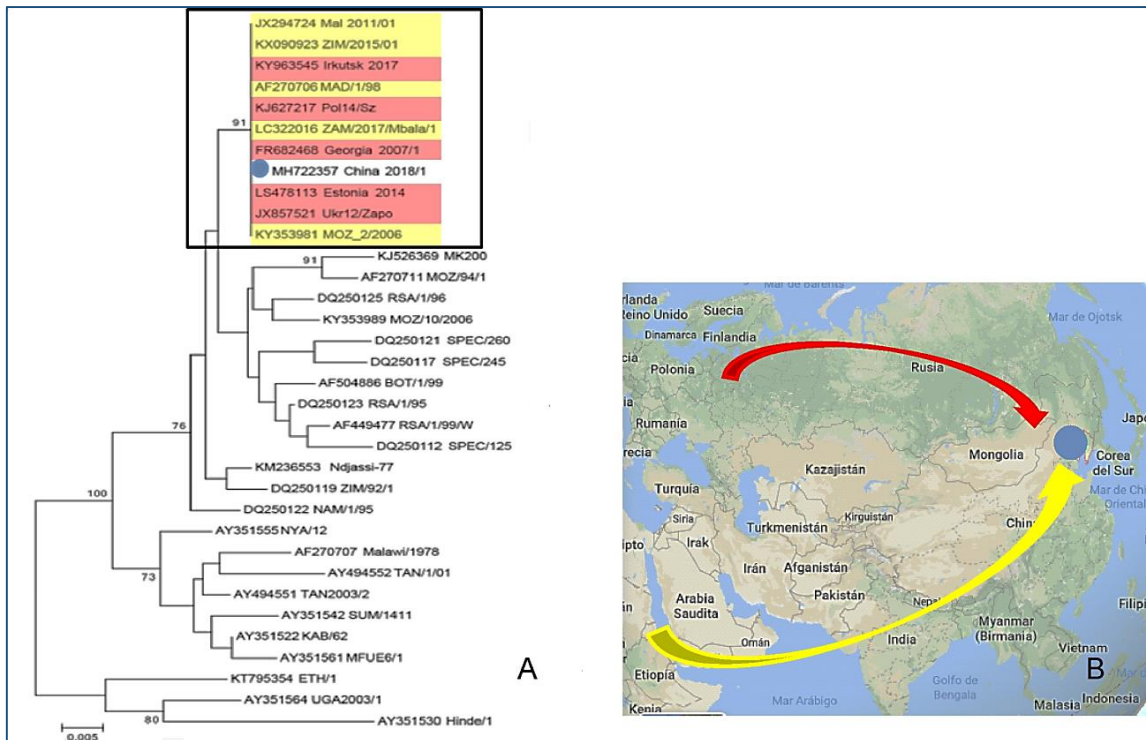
JX294724 Mal 2011/01
KX090923 ZIM/2015/01
KY963545 Irkutsk 2017
AF270706 MAD/1/98
KJ627217 Pol14/Sz
LC322016 ZAM/2017/Mbala/1
FR682468 Georgia 2007/1
MH722357 China 2018/1
LS478113 Estonia 2014
JX857521 Ukr12/Zapo
KY353981 MOZ_2/2006
91
91
KJ526369 MK200
AF270711 MOZ/94/1
DQ250125 RSA/1/96
KY353989 MOZ/10/2006
DQ250121 SPEC/260
DQ250117 SPEC/245
AF504886 BOT/1/99
DQ250123 RSA/1/95
AF449477 RSA/1/99/W
DQ250112 SPEC/125
76
KM236553 Ndjassi-77
DQ250119 ZIM/92/1
100
DQ250122 NAM/1/95
AY351555 NYA/12
AF270707 Malawi/1978
AY494552 TAN/1/01
73
AY494551 TAN2003/2
AY351542 SUM/1411
AY351522 KAB/62
AY351561 MFUE6/1
KT795354 ETH/1
AY351564 UGA2003/1
80
AY351530 Hinde/1
0.005
A

Mar de Barents
Irlanda
Reino Unido
Suecia
Dinamarca
Finlandia
Mar de Ojotsk
Polonia
Rusia
Rumania
Japó
Grecia
Mongolia
Corea del Sur
Kazajistán
Mar de China Oriental
Turquía
Siria
Kirguistán
Turkmenistán
China
Irak
Egipto
Irán
Afganistán
Arabia Saudita
Pakistán
Nepal
Omán
India
Myanmar (Birmania)
Filipi
Vietnam
Etiopía
Golfo de Bengala
Mar Arábigo
Kenia
Malasia
Indonesia
B